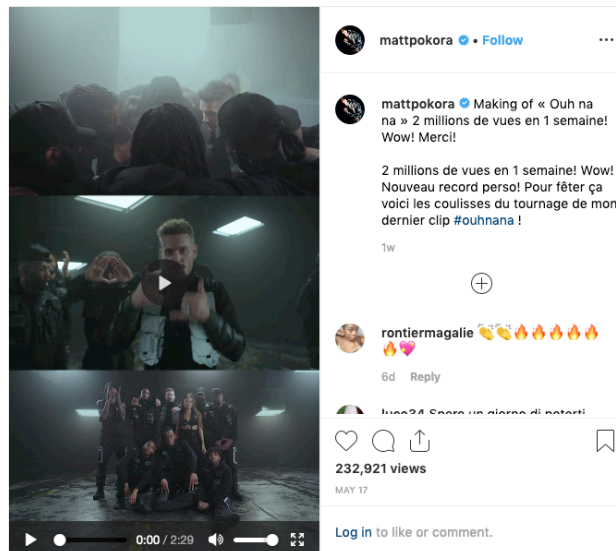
mattpokora • Follow

mattpokora Making of « Ouh na na » 2 millions de vues en 1 semaine! Wow! Merci!

2 millions de vues en 1 semaine! Wow! Nouveau record perso! Pour fêter ça voici les coulisses du tournage de mon dernier clip #ouhnana !

1w

rontiermagalie 👏👏🔥🔥🔥🔥🔥🔥💖

6d Reply

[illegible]

232,921 views

MAY 17

Log in to like or comment.

0:00 / 2:29